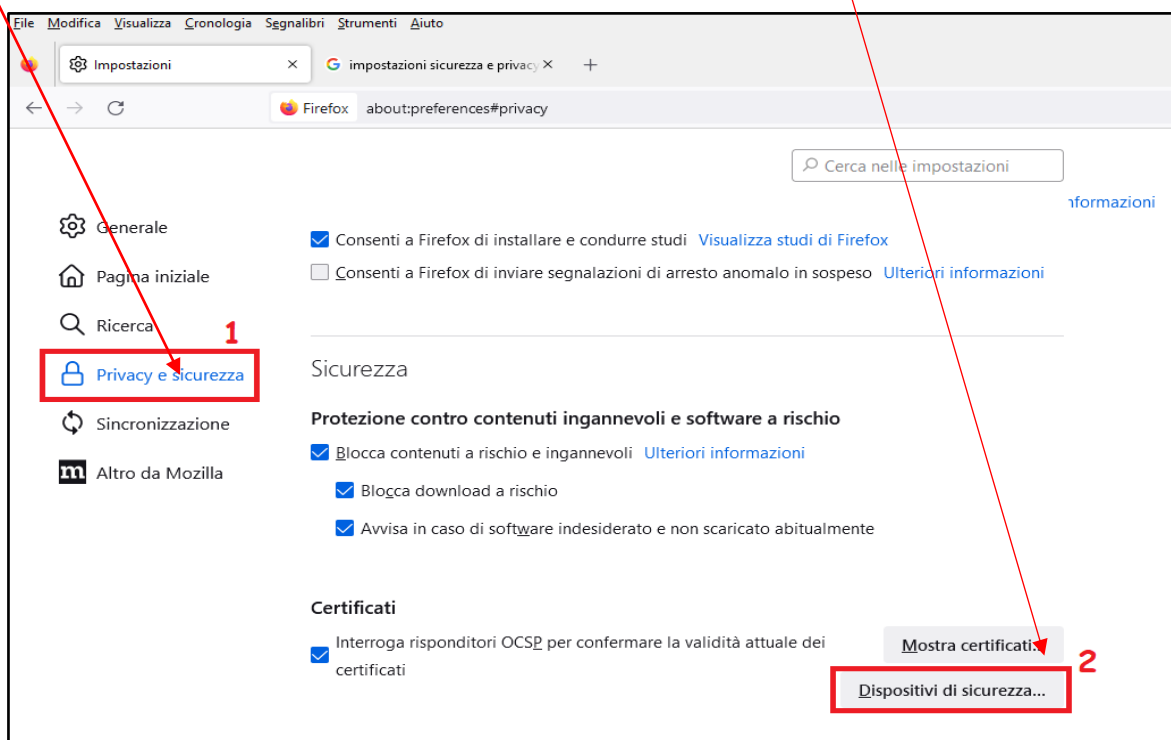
File Modifica Visualizza Cronologia Segnalibri Strumenti Aiuto

Impostazioni ×
impostazioni sicurezza e privacy ×
+

Firefox about:preferences#privacy

Cerca nelle impostazioni

nformazioni

Generale
Pagina iniziale
Ricerca
1
Privacy e sicurezza
Sincronizzazione
Altro da Mozilla

Consenti a Firefox di installare e condurre studi Visualizza studi di Firefox

Consenti a Firefox di inviare segnalazioni di arresto anomalo in sospeso Ulteriori informazioni

Sicurezza

Protezione contro contenuti ingannevoli e software a rischio

Blocca contenuti a rischio e ingannevoli Ulteriori informazioni

Blocca download a rischio

Avvisa in caso di software indesiderato e non scaricato abitualmente

Certificati

Interroga risponditori OCSP per confermare la validità attuale dei certificati

Mostra certificati...

2

Dispositivi di sicurezza...